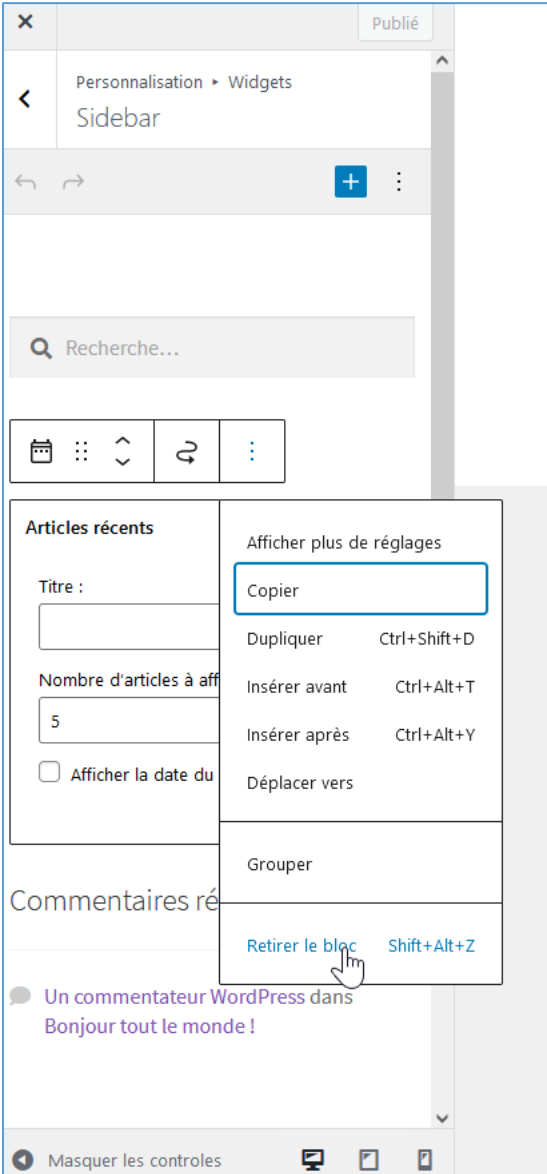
Publié

Personnalisation ▸ Widgets
Sidebar

Recherche…

Articles récents

Titre :

Nombre d'articles à aff

5

Afficher la date du

Afficher plus de réglages
Copier
Dupliquer Ctrl+Shift+D
Insérer avant Ctrl+Alt+T
Insérer après Ctrl+Alt+Y
Déplacer vers
Grouper
Retirer le bloc Shift+Alt+Z

Commentaires ré

Un commentateur WordPress dans Bonjour tout le monde !

Masquer les controles